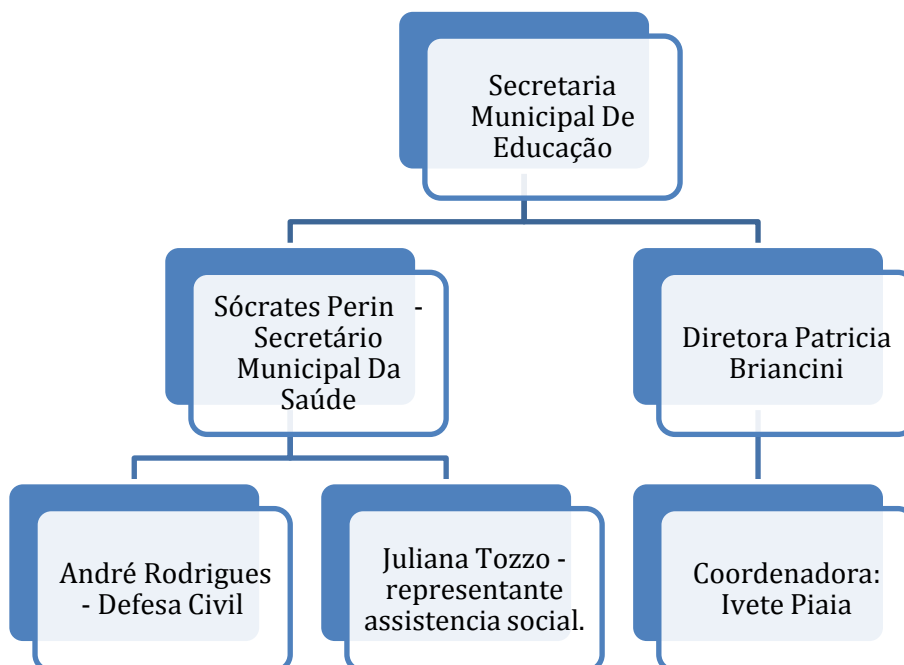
Secretaria Municipal De Educação

Sócrates Perin - Secretário Municipal Da Saúde

Diretora Patricia Briancini

André Rodrigues - Defesa Civil

Juliana Tozzo - representante assistencia social.

Coordenadora: Ivete Piaia